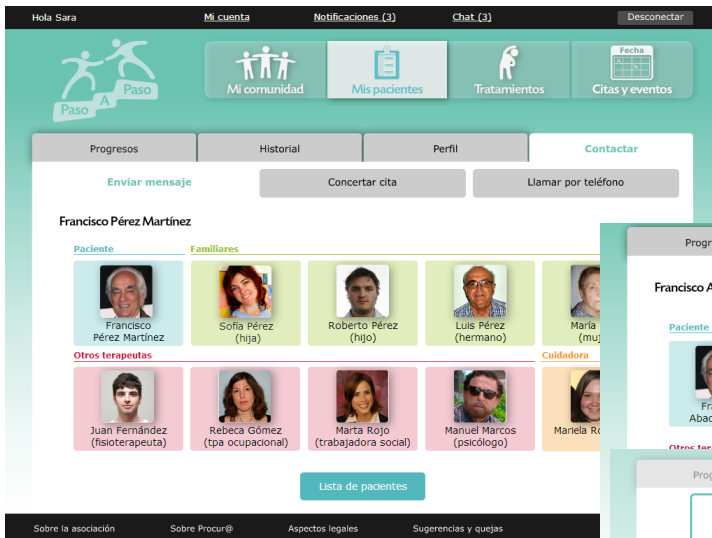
Hola Sara
Mi cuenta
Notificaciones (3)
Chat (3)
Desconectar

Paso A Paso

Mi comunidad
Mis pacientes
Tratamientos
Fecha
Citas y eventos

Progresos
Historial
Perfil
Contactar

Enviar mensaje
Concertar cita
Llamar por teléfono

Francisco Pérez Martínez

Paciente
Familiares

Francisco Pérez Martínez
Sofía Pérez (hija)
Roberto Pérez (hijo)
Luis Pérez (hermano)
María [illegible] (muj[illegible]

Otros terapeutas
Cuidadora

Juan Fernández (fisioterapeuta)
Rebeca Gómez (tpa ocupacional)
Marta Rojo (trabajadora social)
Manuel Marcos (psicólogo)
Mariela Ro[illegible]

Lista de pacientes

Sobre la asociación
Sobre Procur@
Aspectos legales
Sugerencias y quejas

Progr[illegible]
Francisco A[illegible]
Paciente
Fr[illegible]
Abad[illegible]
Otros tera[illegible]
Prog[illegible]